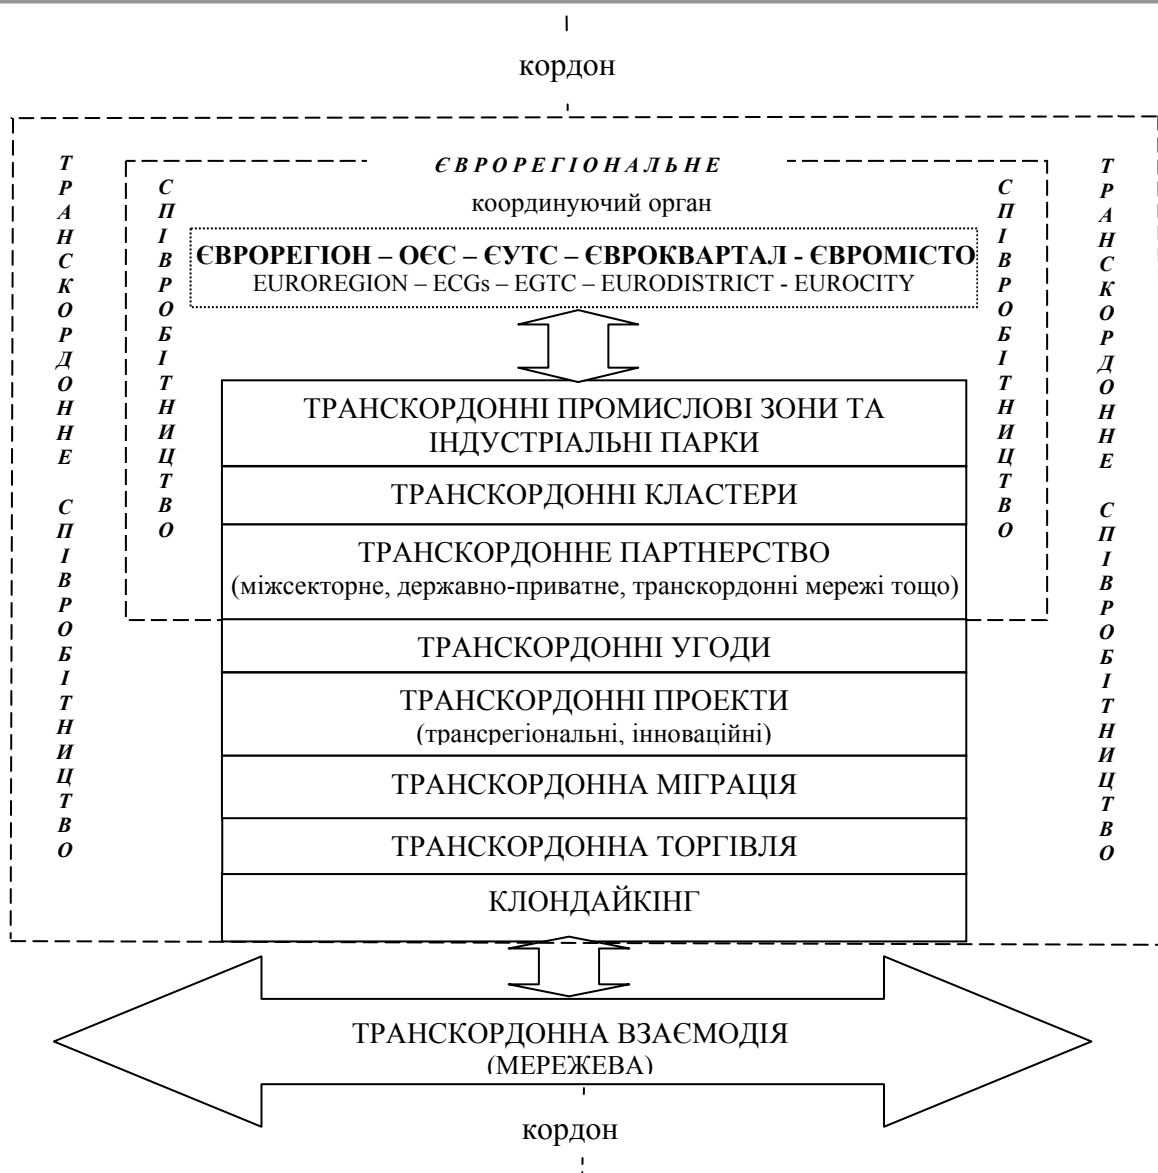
кордон

ТРАНСКОРДОННЕ СПІВРОБІТНИЦТВО

ЄВРОРЕГІОНАЛЬНЕ

СПІВРОБІТНИЦТВО

координуючий орган

ЄВРОРЕГІОН – ОЄС – ЄУТС – ЄВРОКВАРТАЛ - ЄВРОМІСТО
EUROREGION – ECGs – EGTC – EURODISTRICT - EUROCITY

СПІВРОБІТНИЦТВО

ТРАНСКОРДОННЕ СПІВРОБІТНИЦТВО

ТРАНСКОРДОННІ ПРОМИСЛОВІ ЗОНИ ТА ІНДУСТРІАЛЬНІ ПАРКИ

ТРАНСКОРДОННІ КЛАСТЕРИ

ТРАНСКОРДОННЕ ПАРТНЕРСТВО
(міжсекторне, державно-приватне, транскордонні мережі тощо)

ТРАНСКОРДОННІ УГОДИ

ТРАНСКОРДОННІ ПРОЕКТИ
(трансрегіональні, інноваційні)

ТРАНСКОРДОННА МІГРАЦІЯ

ТРАНСКОРДОННА ТОРГІВЛЯ

КЛОНДАЙКІНГ

ТРАНСКОРДОННА ВЗАЄМОДІЯ
(МЕРЕЖЕВА)

кордон